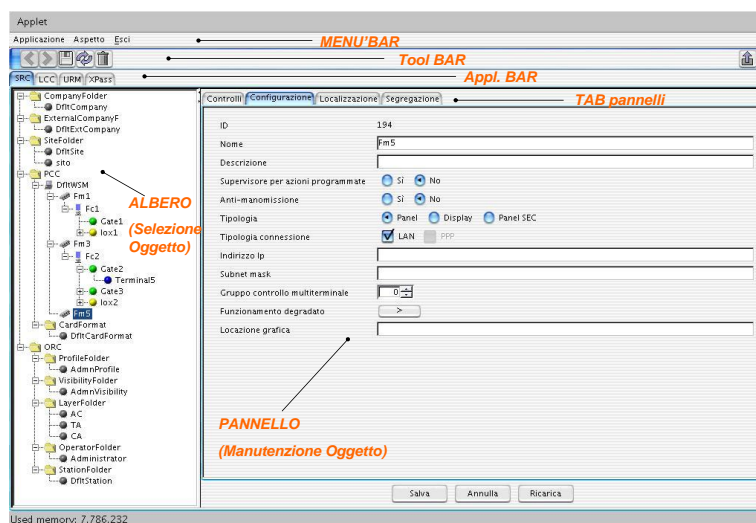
Applet

Applicazione Aspetto Esci

MENU'BAR

Tool BAR

SRC LCC URM XPass

Appl. BAR

CompanyFolder
DfltCompany
ExternalCompanyF
DfltExtCompany
SiteFolder
DfltSite
sito
PCC
DfltWSM
Fm1
Fc1
Gate1
Iox1
Fm3
Fc2
Gate2
Terminal5
Gate3
Iox2
Fm5
CardFormat
DfltCardFormat
ORC
ProfileFolder
AdmnProfile
VisibilityFolder
AdmnVisibility
LayerFolder
AC
TA
CA
OperatorFolder
Administrator
StationFolder
DfltStation

ALBERO

(Selezione Oggetto)

Controlli Configurazione Localizzazione Segregazione

TAB pannelli

ID 194

Nome Fm5

Descrizione

Supervisore per azioni programmate Sì No

Anti-manomissione Sì No

Tipologia Panel Display Panel SEC

Tipologia connessione LAN PPP

Indirizzo Ip

Subnet mask

Gruppo controllo multiterminale 0

Funzionamento degradato >

Locazione grafica

PANNELLO

(Manutenzione Oggetto)

Salva Annulla Ricarica

Used memory: 7.786.232